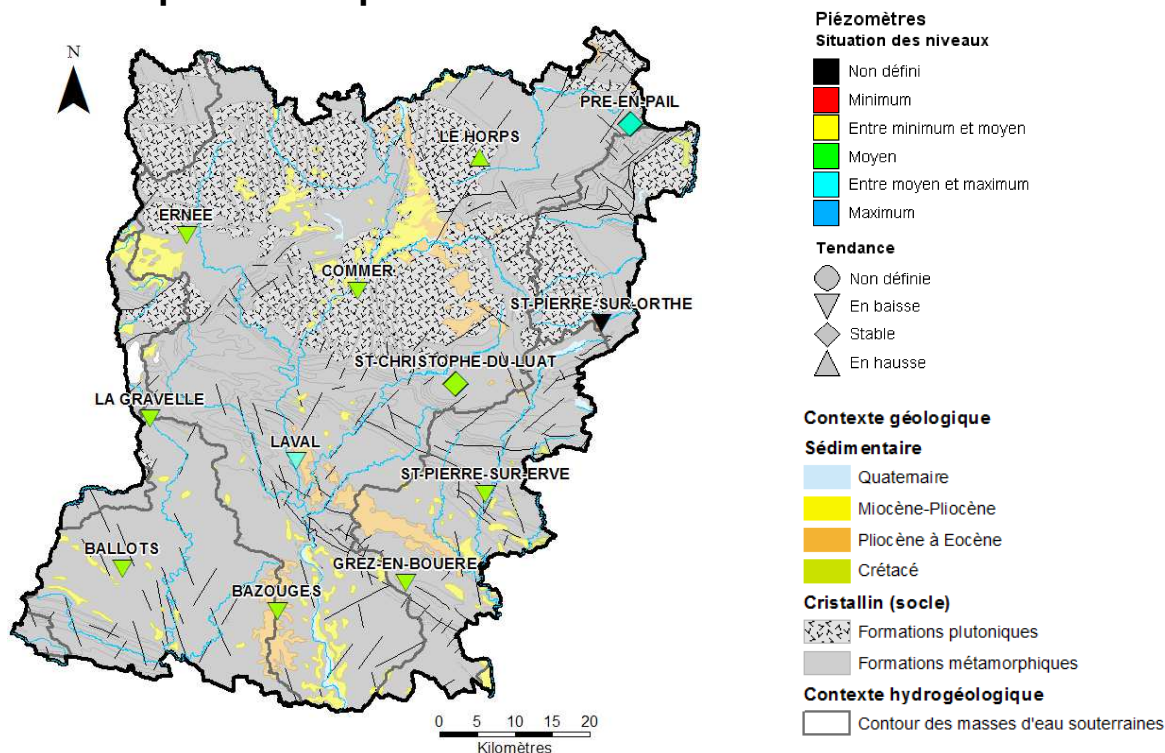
N

PRE-EN-PAIL
LE HORPS
ERNEE
COMMER
ST-PIERRE-SUR-ORTHE
ST-CHRISTOPHE-DU-LUAT
LA GRAVELLE
LAVAL
ST-PIERRE-SUR-ERVE
BALLOTS
GREZ-EN-BOUERE
BAZOUGES

0 5 10 15 20
Kilomètres

Piézomètres
Situation des niveaux
Non défini
Minimum
Entre minimum et moyen
Moyen
Entre moyen et maximum
Maximum

Tendance
Non définie
En baisse
Stable
En hausse

Contexte géologique
Sédimentaire
Quaternaire
Miocène-Pliocène
Pliocène à Eocène
Crétacé
Cristallin (socle)
Formations plutoniques
Formations métamorphiques
Contexte hydrogéologique
Contour des masses d'eau souterraines